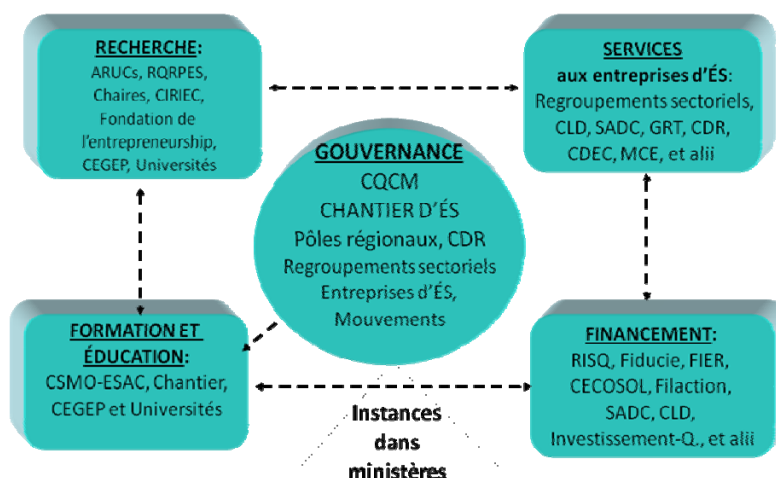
RECHERCHE:
ARUCs, RQRPES, Chaires, CIRIEC, Fondation de l'entrepreneurship, CEGEP, Universités

SERVICES
aux entreprises d'ÉS:
Regroupements sectoriels, CLD, SADC, GRT, CDR, CDEC, MCE, et alii

GOUVERNANCE
CQCM
CHANTIER D'ÉS
Pôles régionaux, CDR
Regroupements sectoriels
Entreprises d'ÉS,
Mouvements

FORMATION ET ÉDUCATION:
CSMO-ESAC, Chantier, CEGEP et Universités

FINANCEMENT:
RISQ, Fiducie, FIER, CECOSOL, Filaction, SADC, CLD, Investissement-Q., et alii

Instances
dans
ministères